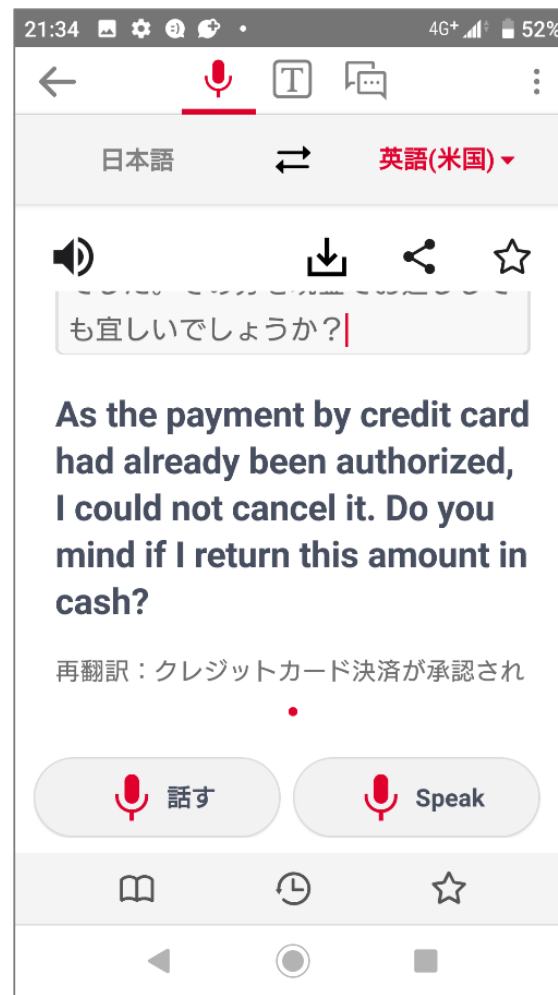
21:34 4G+ 52%

T

日本語 英語(米国)

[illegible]
も宜しいでしょうか？

As the payment by credit card had already been authorized, I could not cancel it. Do you mind if I return this amount in cash?

再翻訳：クレジットカード決済が承認され

話す Speak